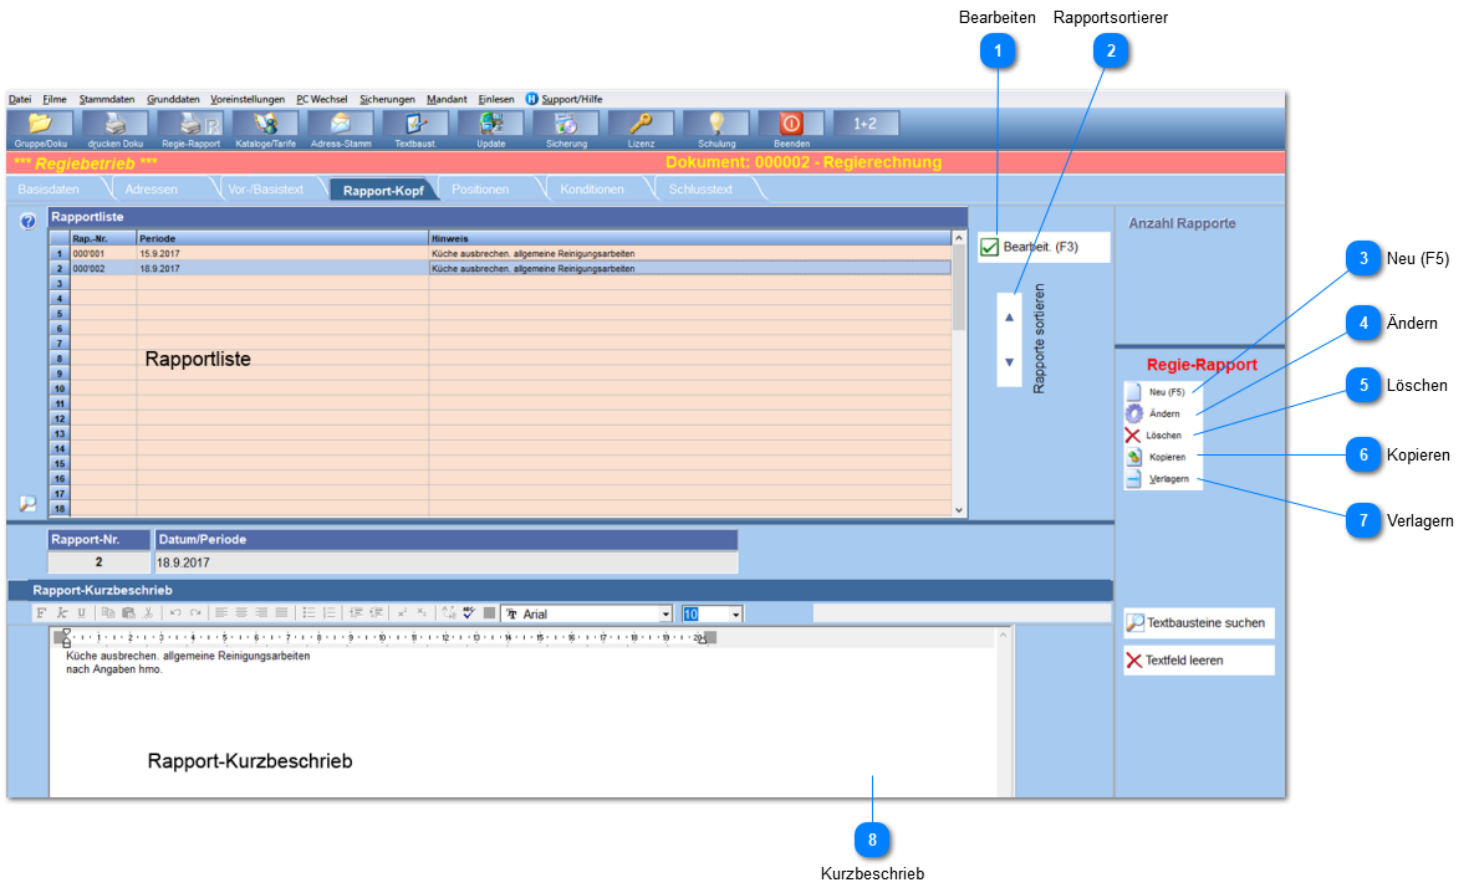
Bearbeiten
Rapportsortierer
1
2

Datei Filme Stammdaten Grunddaten Voreinstellungen PC Wechsel Sicherungen Mandant Einlesen Support/Hilfe

Gruppe/Doku drucken Doku Regie-Rapport Kataloge/Tarife Adress-Stamm Textbaust. Update Sicherung Lizenz Schulung Beenden 1+2

*** Regiebetrieb *** Dokument: 000002 - Regierechnung

Basisdaten Adressen Vor-/Basistext Rapport-Kopf Positionen Konditionen Schlusstext

Rapportliste

| | Rap.-Nr. | Periode | Hinweis |
|---|---|---|---|
| 1 | 000'001 | 15.9.2017 | Küche ausbrechen. allgemeine Reinigungsarbeiten |
| 2 | 000'002 | 18.9.2017 | Küche ausbrechen. allgemeine Reinigungsarbeiten |
| 3 | | | |
| 4 | | | |
| 5 | | | |
| 6 | | | |
| 7 | | | |
| 8 | | | |
| 9 | | | |
| 10 | | | |
| 11 | | | |
| 12 | | | |
| 13 | | | |
| 14 | | | |
| 15 | | | |
| 16 | | | |
| 17 | | | |
| 18 | | | |

Rapportliste

Bearbeit. (F3)
Rapporte sortieren

Anzahl Rapporte

Regie-Rapport
Neu (F5)
Ändern
Löschen
Kopieren
Verlagern

3 Neu (F5)
4 Ändern
5 Löschen
6 Kopieren
7 Verlagern

Rapport-Nr. Datum/Periode
2 18.9.2017

Rapport-Kurzbeschrieb
Arial 10

Küche ausbrechen. allgemeine Reinigungsarbeiten
nach Angaben hmo.

Rapport-Kurzbeschrieb

Textbausteine suchen
Textfeld leeren

8
Kurzbeschrieb